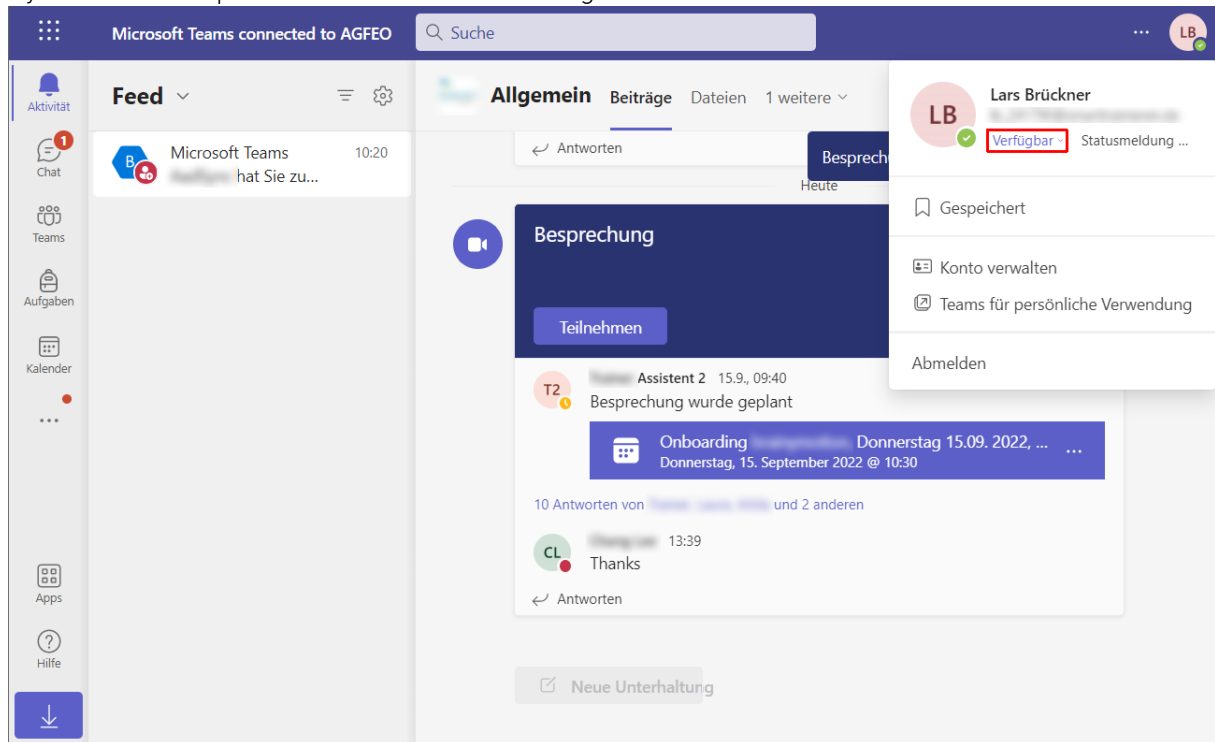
Microsoft Teams connected to AGFEO

Suche

LB

Aktivität

1
Chat

Teams

Aufgaben

Kalender

...

Apps

Hilfe

Feed

Microsoft Teams 10:20
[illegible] hat Sie zu...

Allgemein Beiträge Dateien 1 weitere

Antworten

Besprech

Heute

Besprechung

Teilnehmen

T2
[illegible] Assistent 2 15.9., 09:40
Besprechung wurde geplant

Onboarding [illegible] Donnerstag 15.09. 2022, ...
Donnerstag, 15. September 2022 @ 10:30

10 Antworten von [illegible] und 2 anderen

CL
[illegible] 13:39
Thanks

Antworten

Neue Unterhaltung

LB
Lars Brückner
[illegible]
Verfügbar
Statusmeldung ...

Gespeichert

Konto verwalten

Teams für persönliche Verwendung

Abmelden